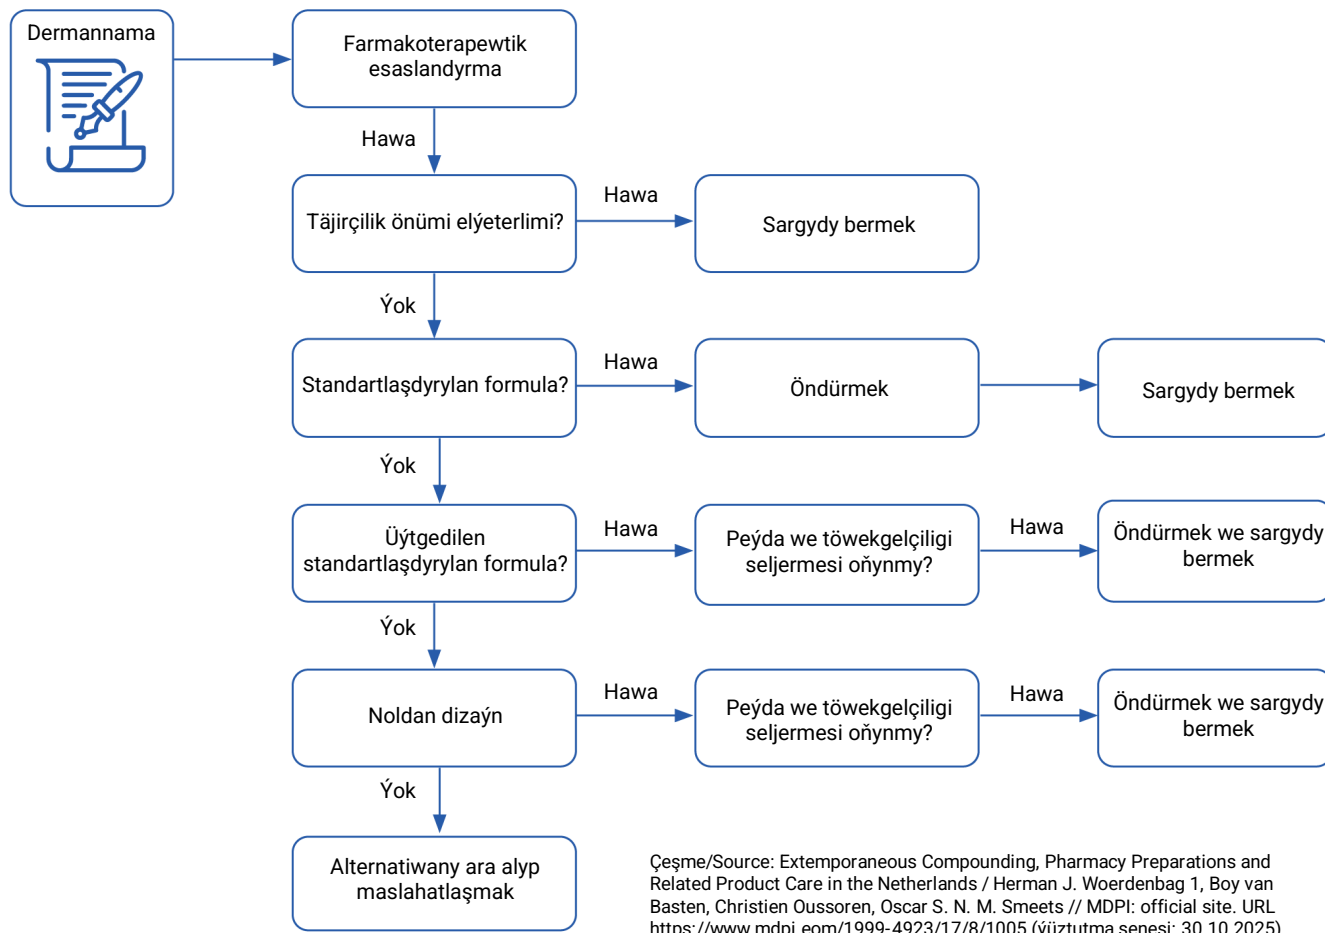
Dermannama

Farmakoterapewtik esaslandyrma

Hawa

Täjirçilik önümi elýeterlimi?

Hawa

Sargydy bermek

Ýok

Standartlaşdyrylan formula?

Hawa

Öndürmek

Sargydy bermek

Ýok

Üýtgedilen standartlaşdyrylan formula?

Hawa

Peýda we töwekgelçiligi seljermesi oňynmy?

Hawa

Öndürmek we sargydy bermek

Ýok

Noldan dizaýn

Hawa

Peýda we töwekgelçiligi seljermesi oňynmy?

Hawa

Öndürmek we sargydy bermek

Ýok

Alternatiwany ara alyp maslahatlaşmak

Çeşme/Source: Extemporaneous Compounding, Pharmacy Preparations and Related Product Care in the Netherlands / Herman J. Woerdenbag 1, Boy van Basten, Christien Oussoren, Oscar S. N. M. Smeets // MDPI: official site. URL https://www.mdpi.com/1999-4923/17/8/1005 (ýüztutma senesi: 30.10.2025)